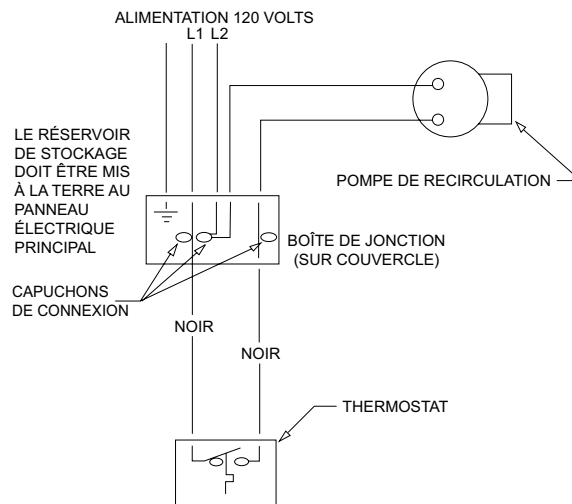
ALIMENTATION 120 VOLTS
L1 L2

LE RÉSERVOIR DE STOCKAGE DOIT ÊTRE MIS À LA TERRE AU PANNEAU ÉLECTRIQUE PRINCIPAL

POMPE DE RECIRCULATION

BOÎTE DE JONCTION (SUR COUVERCLE)

CAPUCHONS DE CONNEXION

NOIR

NOIR

THERMOSTAT